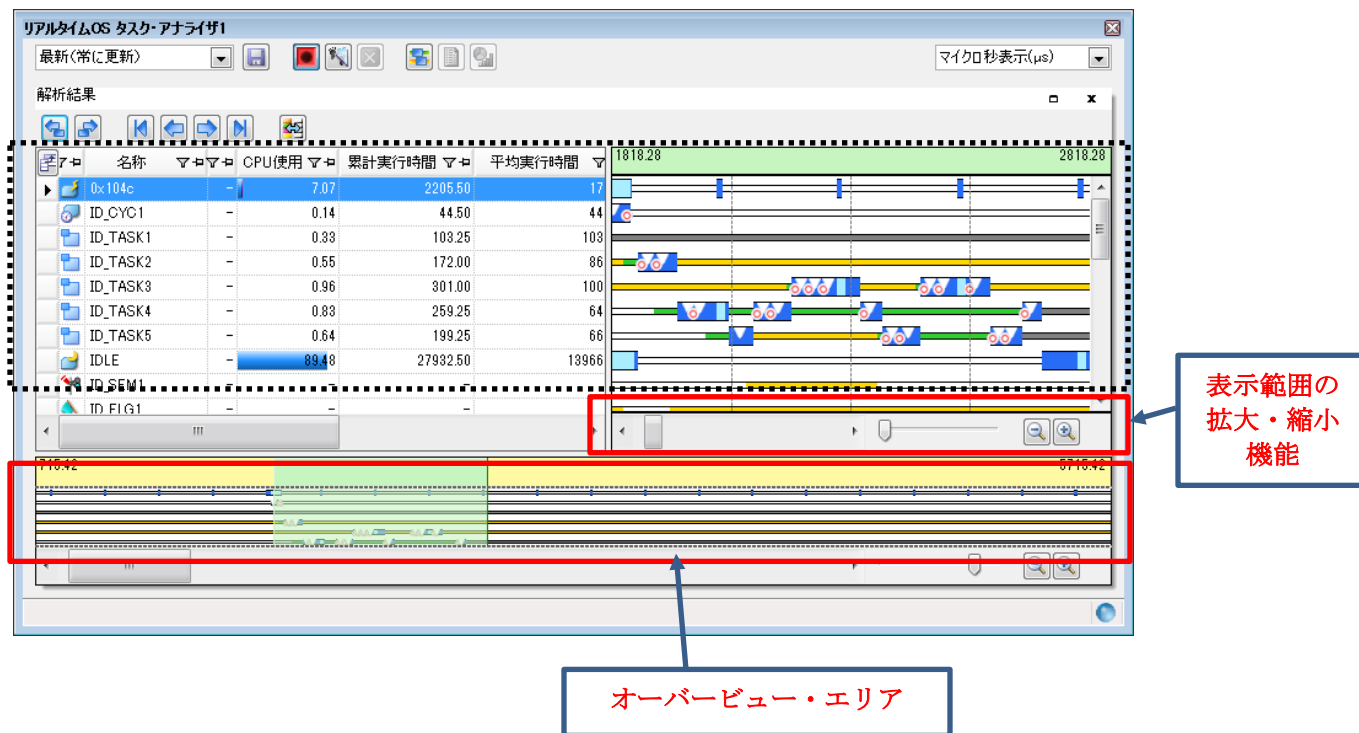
リアルタイムOS タスク・アナライザ1

最新(常に更新)

マイクロ秒表示(μs)

解析結果

| | 名称 | | CPU使用 | 累計実行時間 | 平均実行時間 |
|---|---|---|---|---|---|
| | 0x104c | – | 7.07 | 2205.50 | 17 |
| | ID_CYC1 | – | 0.14 | 44.50 | 44 |
| | ID_TASK1 | – | 0.33 | 103.25 | 103 |
| | ID_TASK2 | – | 0.55 | 172.00 | 86 |
| | ID_TASK3 | – | 0.96 | 301.00 | 100 |
| | ID_TASK4 | – | 0.83 | 259.25 | 64 |
| | ID_TASK5 | – | 0.64 | 199.25 | 66 |
| | IDLE | – | 89.48 | 27932.50 | 13966 |
| | ID_SEM1 | – | – | – | |
| | ID_FLG1 | – | – | – | |

1818.28

2818.28

715.42

5715.42

表示範囲の拡大・縮小機能

オーバービュー・エリア